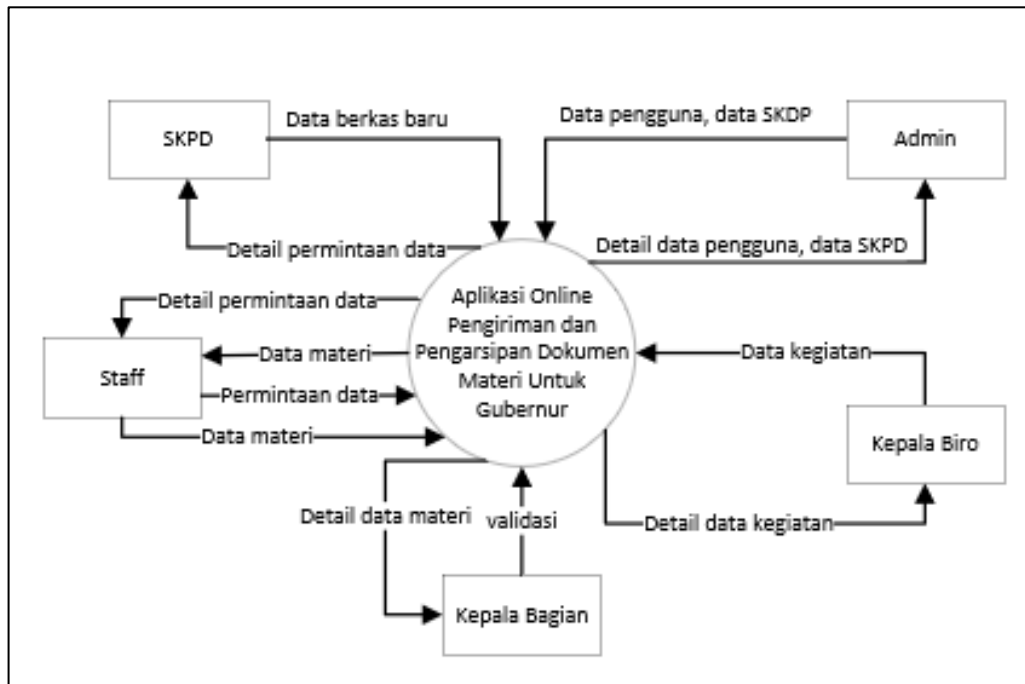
SKPD

Data berkas baru

Data pengguna, data SKDP

Admin

Detail permintaan data

Detail data pengguna, data SKPD

Detail permintaan data

Aplikasi Online Pengiriman dan Pengarsipan Dokumen Materi Untuk Gubernur

Staff

Data materi

Permintaan data

Data materi

Data kegiatan

Kepala Biro

Detail data materi

validasi

Detail data kegiatan

Kepala Bagian